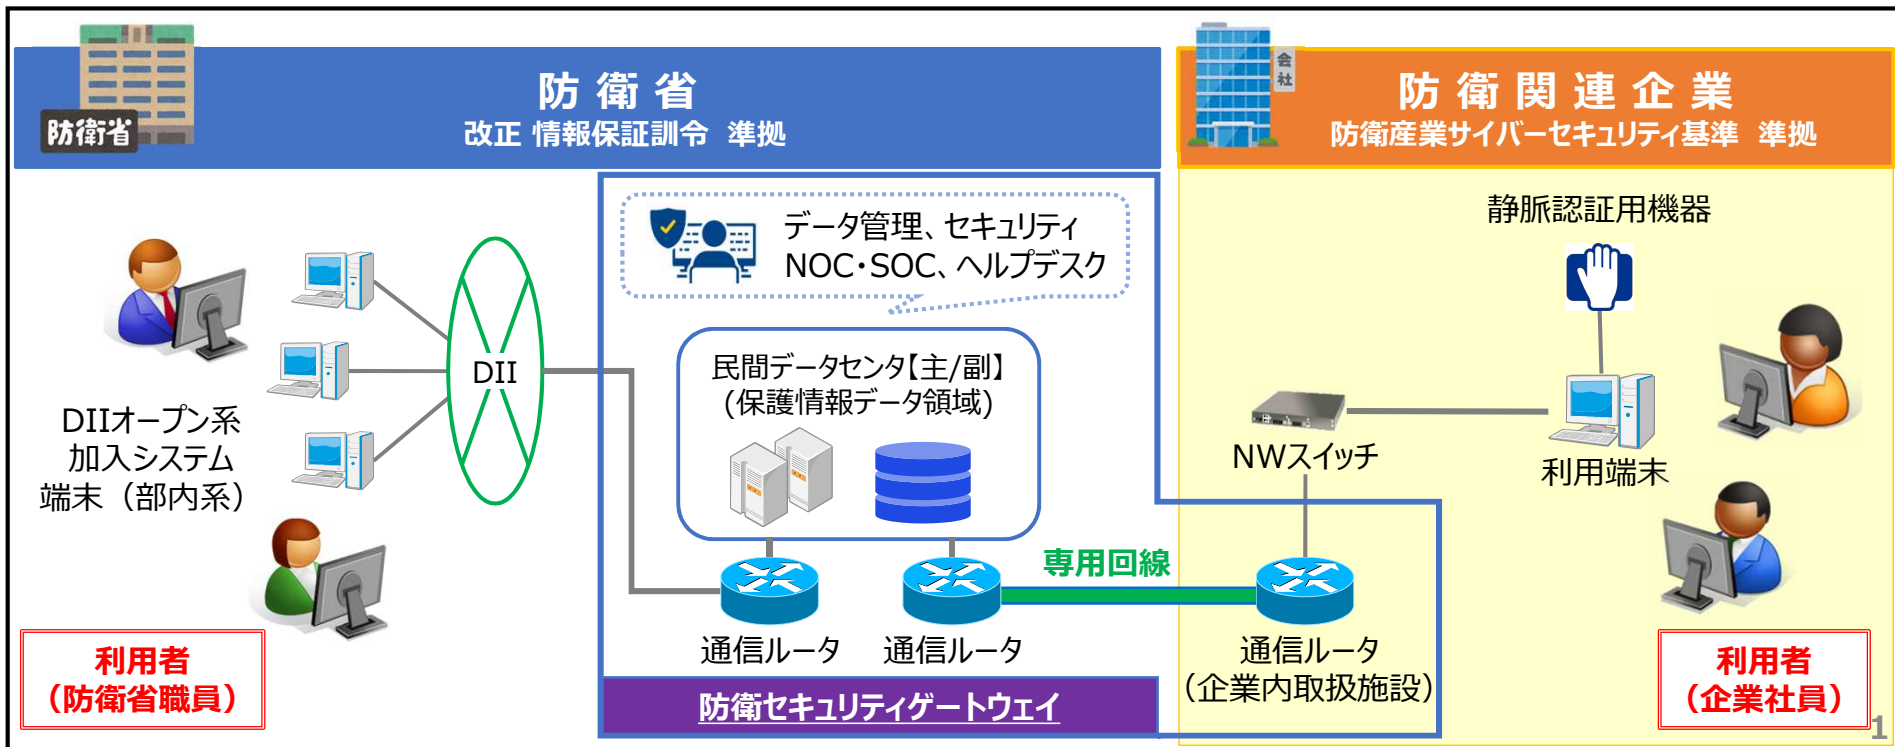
防衛省
防 衛 省
改正 情報保証訓令 準拠

会社
防 衛 関 連 企 業
防衛産業サイバーセキュリティ基準 準拠

データ管理、セキュリティ
NOC・SOC、ヘルプデスク

DII

DIIオープン系
加入システム
端末（部内系）

民間データセンタ【主/副】
(保護情報データ領域)

静脈認証用機器

NWスイッチ

利用端末

専用回線

通信ルータ 通信ルータ

通信ルータ
(企業内取扱施設)

利用者
（防衛省職員）

防衛セキュリティゲートウェイ

利用者
（企業社員）

1